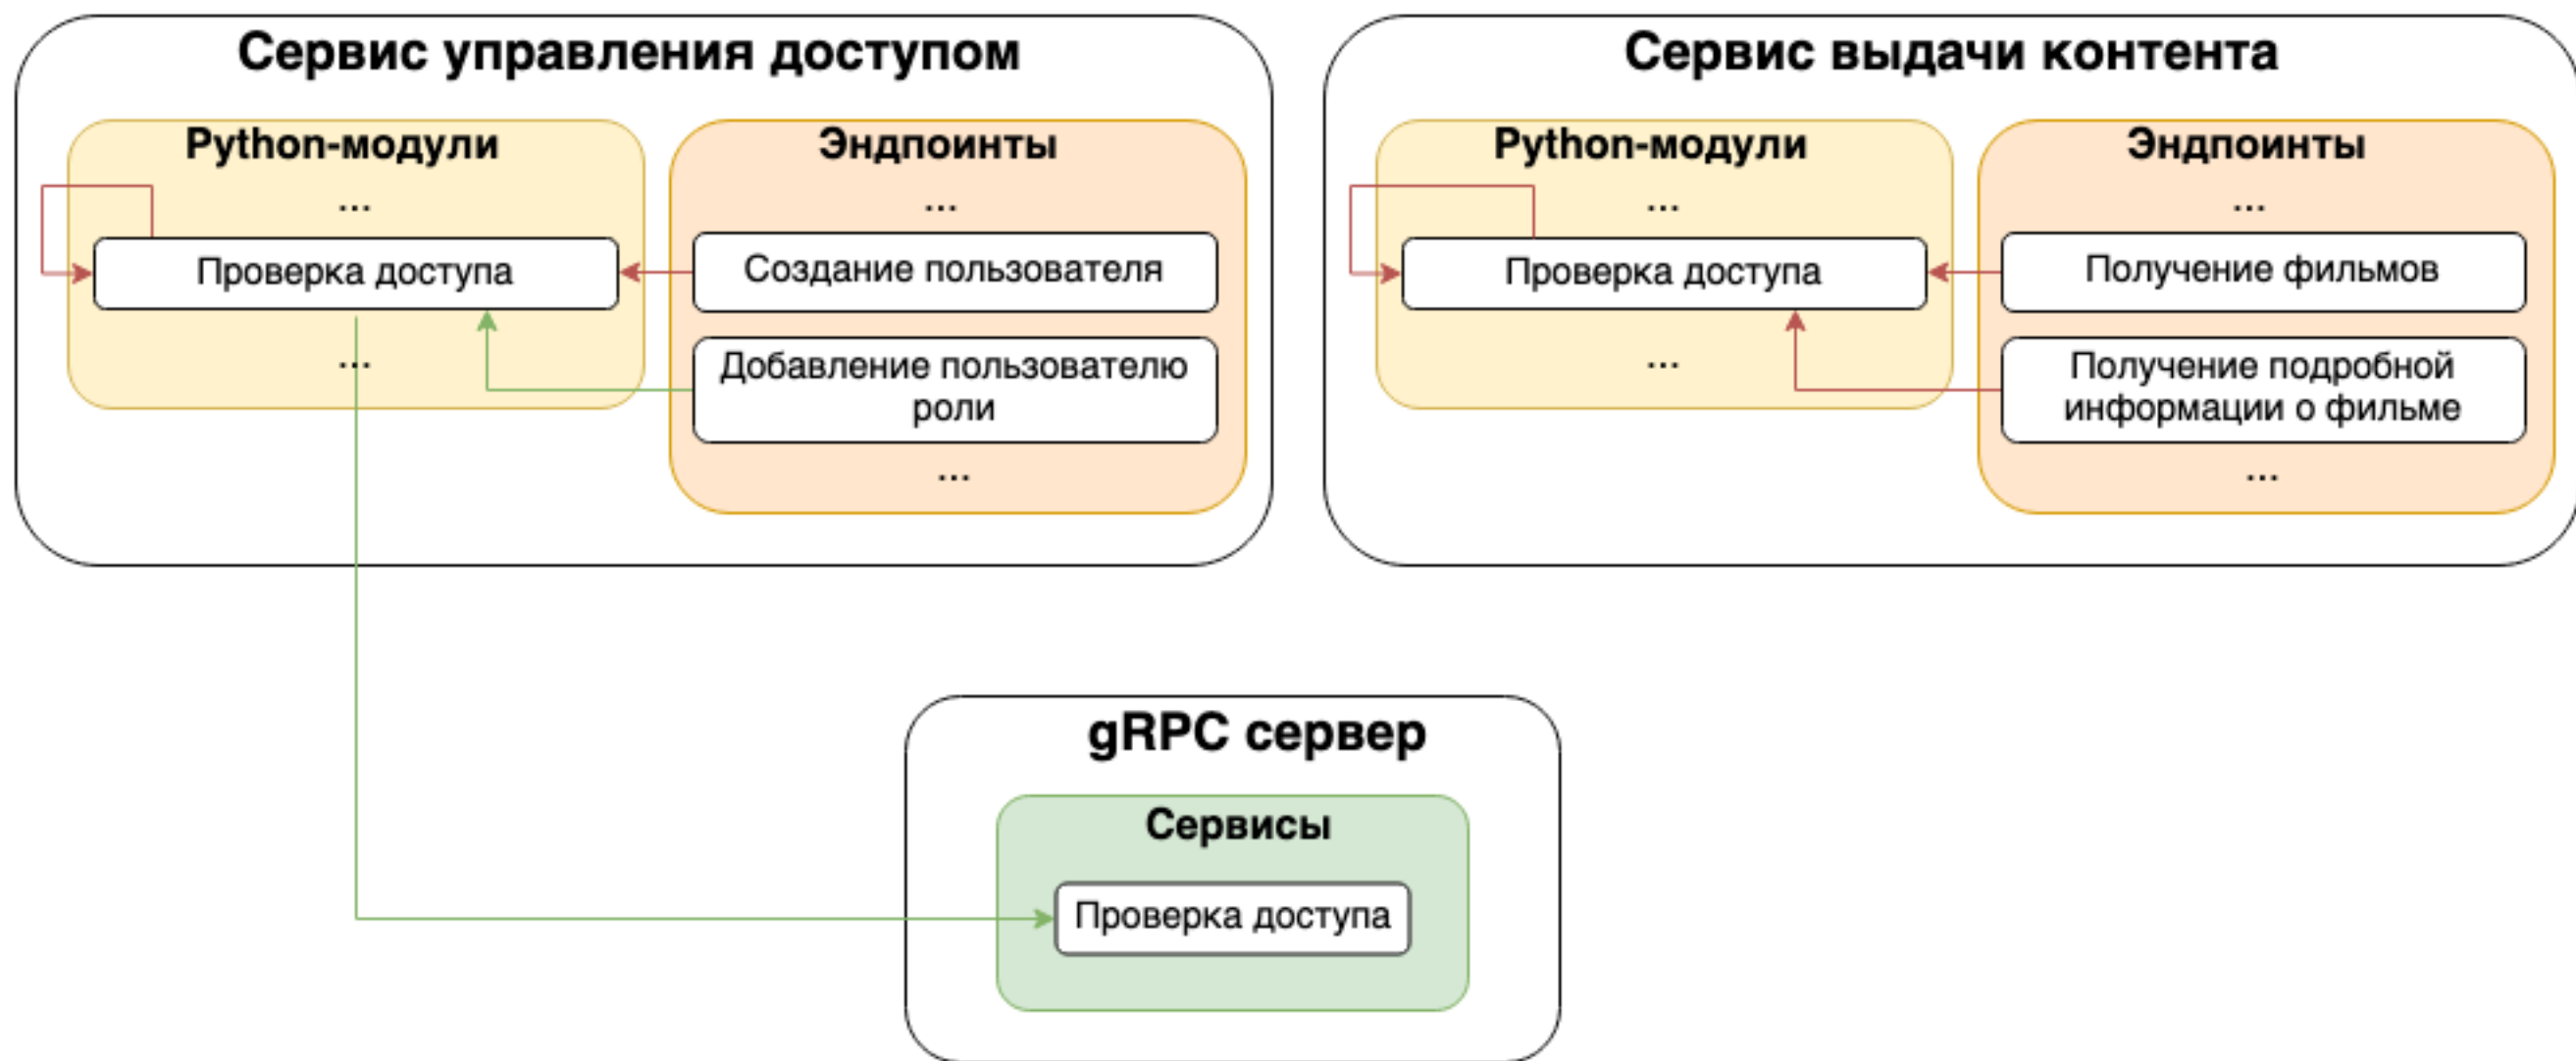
Сервис управления доступом

Python-модули

...

Проверка доступа

...

Эндпоинты

...

Создание пользователя

Добавление пользователю роли

...

Сервис выдачи контента

Python-модули

...

Проверка доступа

...

Эндпоинты

...

Получение фильмов

Получение подробной информации о фильме

...

gRPC сервер

Сервисы

Проверка доступа